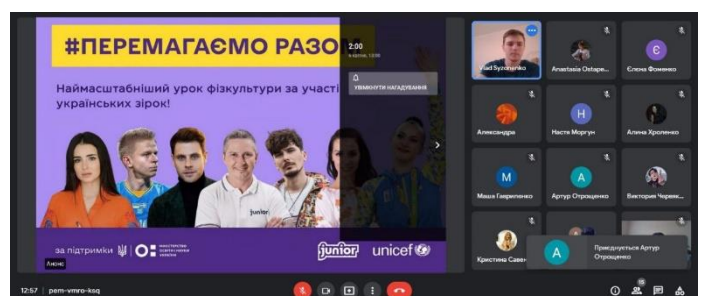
#ПЕРЕМАГАЄМО РАЗОМ

2:00
в квітня, 13:00

УВІМКНУТИ НАГАДУВАННЯ

Наймасштабніший урок фізкультури за участі українських зірок!

junior

за підтримки

МІНІСТЕРСТВО ОСВІТИ І НАУКИ УКРАЇНИ

junior unicef

Анонс

Vlad Syzonenko
Anastasia Ostapenko
Є
Єлена Фоменко
Александра
Н
Настя Моргун
Алина Хроленко
М
Маша Гавриленко
А
Артур Отрощенко
Виктория Черевк...
Кристина Савч...
А
Приєднується Артур Отрощенко

12:57 | pem-vmro-ksq